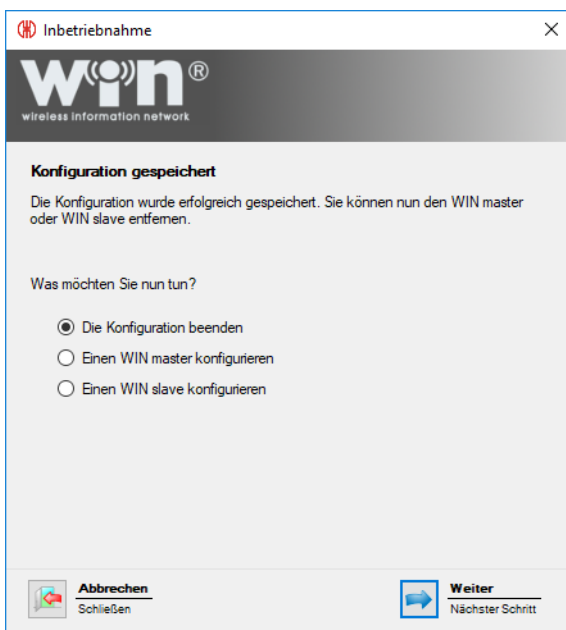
Inbetriebnahme
×

WIN®
wireless information network

Konfiguration gespeichert

Die Konfiguration wurde erfolgreich gespeichert. Sie können nun den WIN master oder WIN slave entfernen.

Was möchten Sie nun tun?

Die Konfiguration beenden

Einen WIN master konfigurieren

Einen WIN slave konfigurieren

Abbrechen
Schließen

Weiter
Nächster Schritt